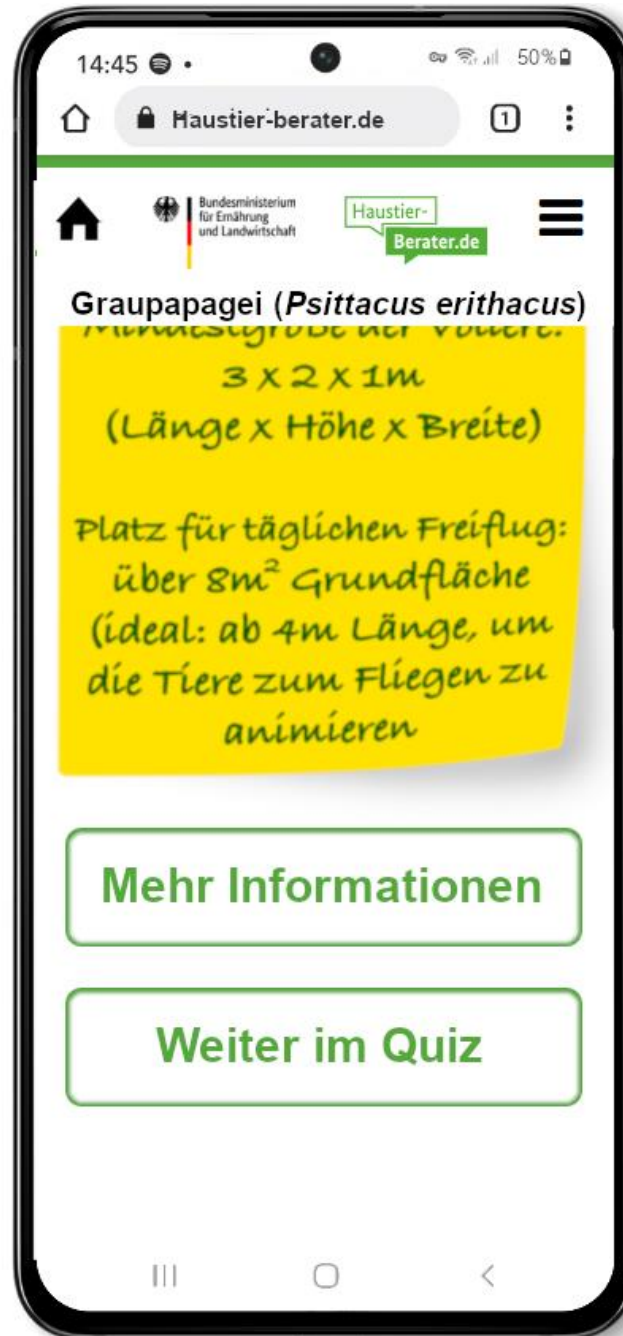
14:45 •

50%

Haustier-berater.de

1

Bundesministerium für Ernährung und Landwirtschaft

Haustier-
Berater.de

Graupapagei (*Psittacus erithacus*)

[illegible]
3 x 2 x 1m
(Länge x Höhe x Breite)

Platz für täglichen Freiflug: über $8m^2$ Grundfläche (ideal: ab 4m Länge, um die Tiere zum Fliegen zu animieren

Mehr Informationen

Weiter im Quiz